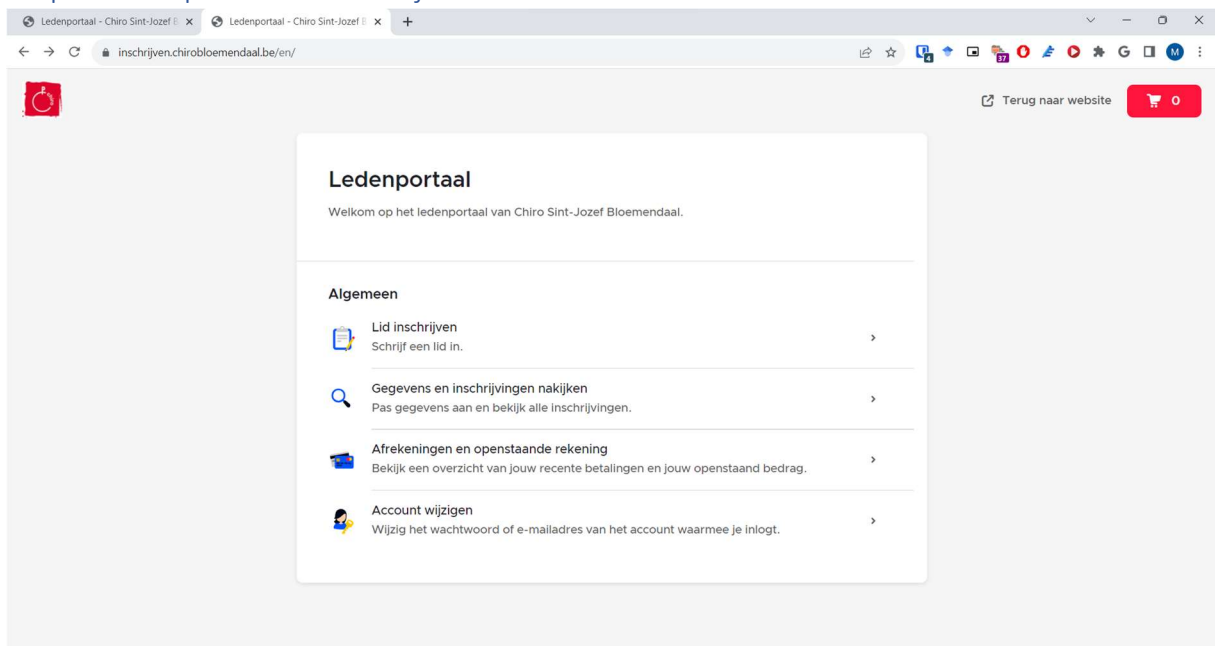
Ledenportaal - Chiro Sint-Jozef B ×
Ledenportaal - Chiro Sint-Jozef B ×
+

inschrijven.chirobloemendaal.be/en/

4 37 M

Terug naar website
0

Ledenportaal
Welkom op het ledenportaal van Chiro Sint-Jozef Bloemendaal.

Algemeen

Lid inschrijven
Schrijf een lid in.

Gegevens en inschrijvingen nakijken
Pas gegevens aan en bekijk alle inschrijvingen.

Afrekeningen en openstaande rekening
Bekijk een overzicht van jouw recente betalingen en jouw openstaand bedrag.

Account wijzigen
Wijzig het wachtwoord of e-mailadres van het account waarmee je inlogt.